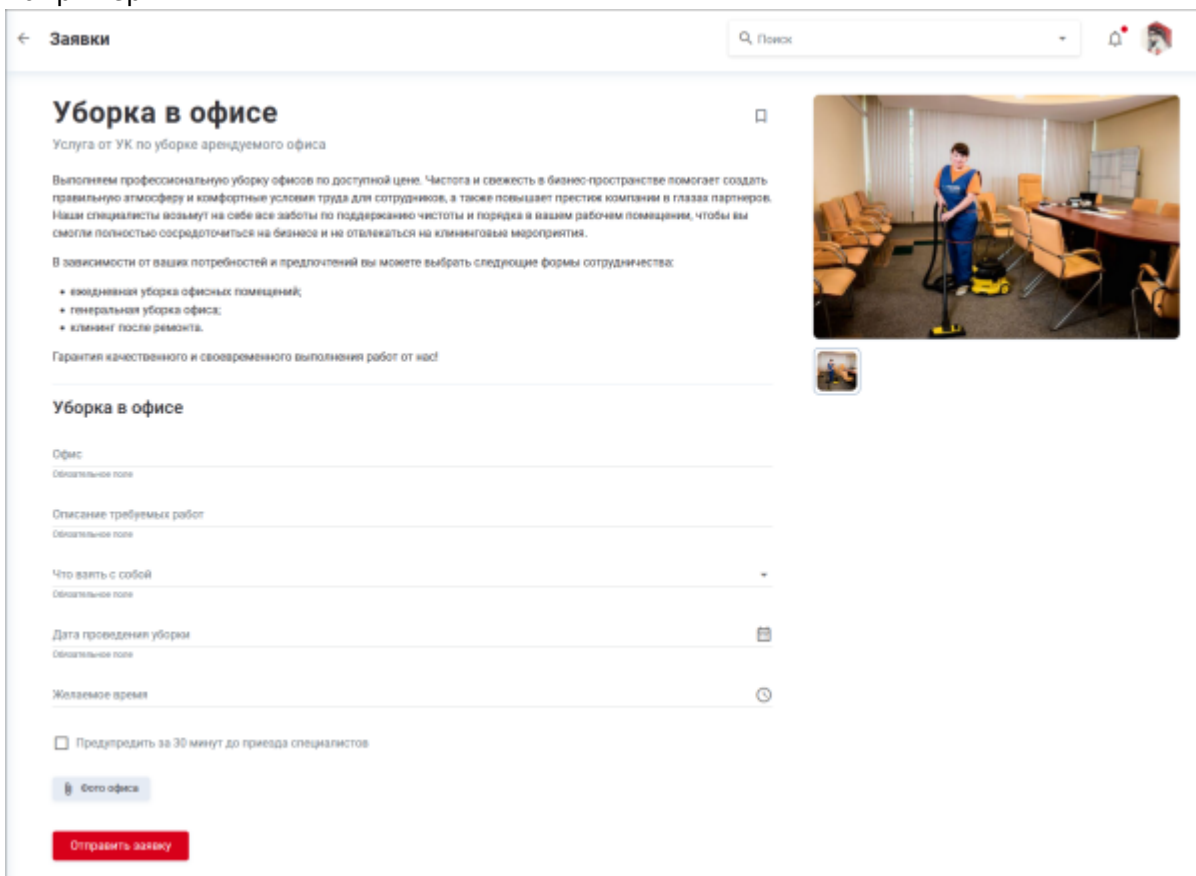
Заявки

Поиск

Уборка в офисе

Услуга от УК по уборке арендуемого офиса

Выполняем профессиональную уборку офисов по доступной цене. Чистота и свежесть в бизнес-пространстве помогает создать правильную атмосферу и комфортные условия труда для сотрудников, а также повышает престиж компании в глазах партнеров. Наши специалисты возьмут на себя все заботы по поддержанию чистоты и порядка в вашем рабочем помещении, чтобы вы смогли полностью сосредоточиться на бизнесе и не отвлекаться на клининговые мероприятия.

В зависимости от ваших потребностей и предпочтений вы можете выбрать следующие формы сотрудничества:

- ежедневная уборка офисных помещений;
- генеральная уборка офиса;
- клининг после ремонта.

Гарантия качественного и своевременного выполнения работ от нас!

Уборка в офисе

Офис
Обязательное поле

Описание требуемых работ
Обязательное поле

Что взять с собой
Обязательное поле

Дата проведения уборки
Обязательное поле

Желаемое время

Предупредить за 30 минут до приезда специалистов

Фото офиса

Отправить заявку